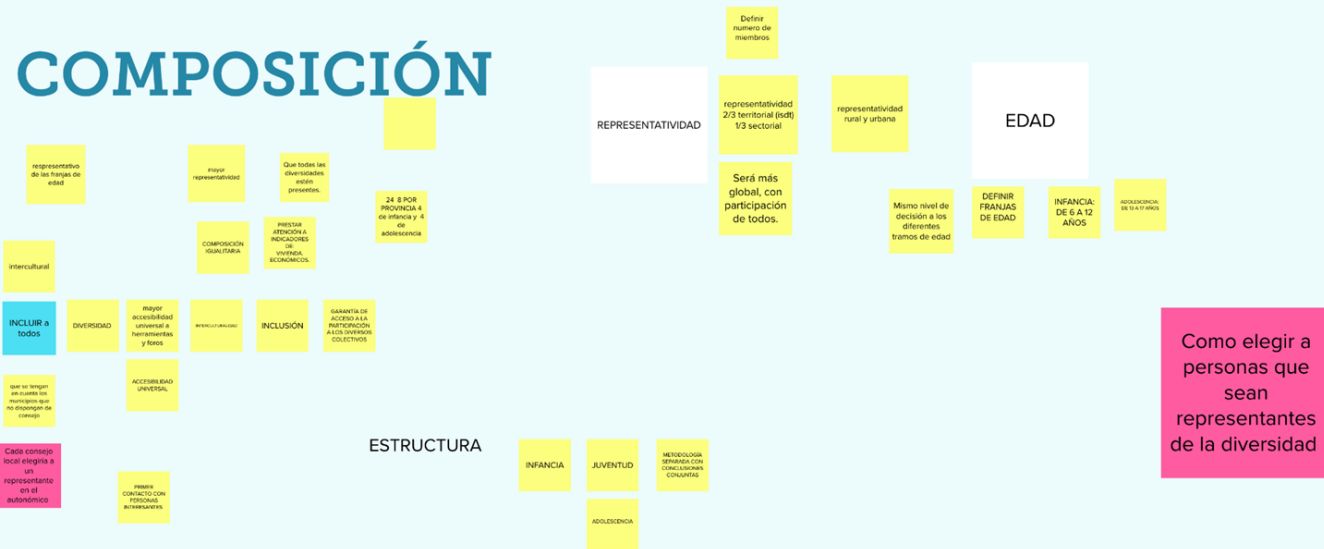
COMPOSICIÓN

Definir numero de miembros

REPRESENTATIVIDAD

representatividad 2/3 territorial (isdt) 1/3 sectorial

representatividad rural y urbana

EDAD

Será más global, con participación de todos.

respresentativo de las franjas de edad

mayor representatividad

Que todas las diversidades estén presentes.

24 8 POR PROVINCIA 4 de infancia y 4 de adolescencia

Mismo nivel de decisión a los diferentes tramos de edad

DEFINIR FRANJAS DE EDAD

INFANCIA: DE 6 A 12 AÑOS

ADOLESCENCIA: DE 13 A 17 AÑOS

COMPOSICIÓN IGUALITARIA

PRESTAR ATENCIÓN A INDICADORES DE VIVIENDA, ECONÓMICOS.

intercultural

INCLUIR a todos

DIVERSIDAD

mayor accesibilidad universal a herramientas y foros

INTERCULTURALIDAD

INCLUSIÓN

GARANTÍA DE ACCESO A LA PARTICIPACIÓN A LOS DIVERSOS COLECTIVOS

Como elegir a personas que sean representantes de la diversidad

ACCESIBILIDAD UNIVERSAL

que se tengan en cuenta los municipios que no dispongan de consejo

Cada consejo local elegiría a un representante en el autonómico

PRIMER CONTACTO CON PERSONAS INTERESANTES

ESTRUCTURA

INFANCIA

JUVENTUD

METODOLOGÍA SEPARADA CON CONCLUSIONES CONJUNTAS

ADOLESCENCIA